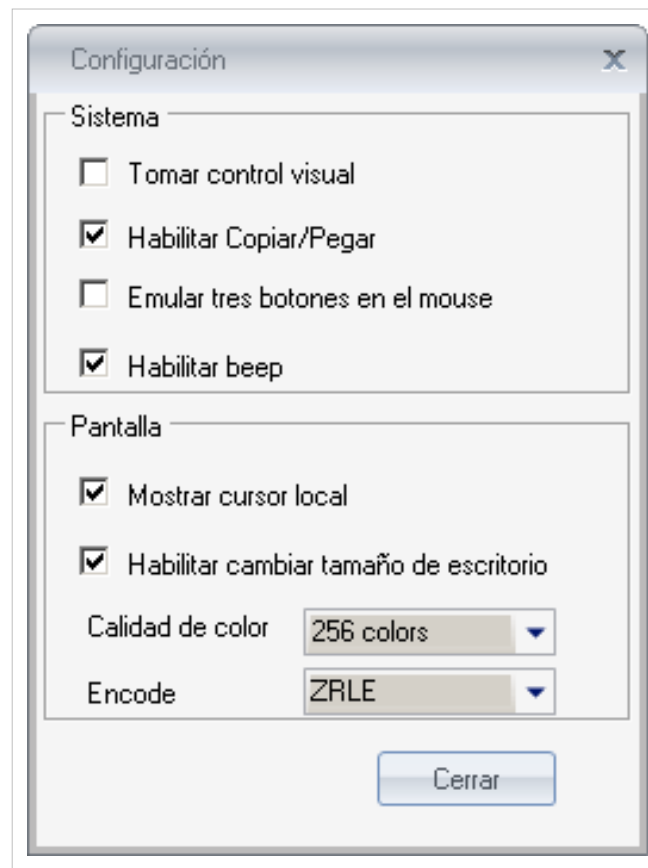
Configuración

X

Sistema

Tomar control visual

Habilitar Copiar/Pegar

Emular tres botones en el mouse

Habilitar beep

Pantalla

Mostrar cursor local

Habilitar cambiar tamaño de escritorio

Calidad de color 256 colors

Encode ZRLE

Cerrar